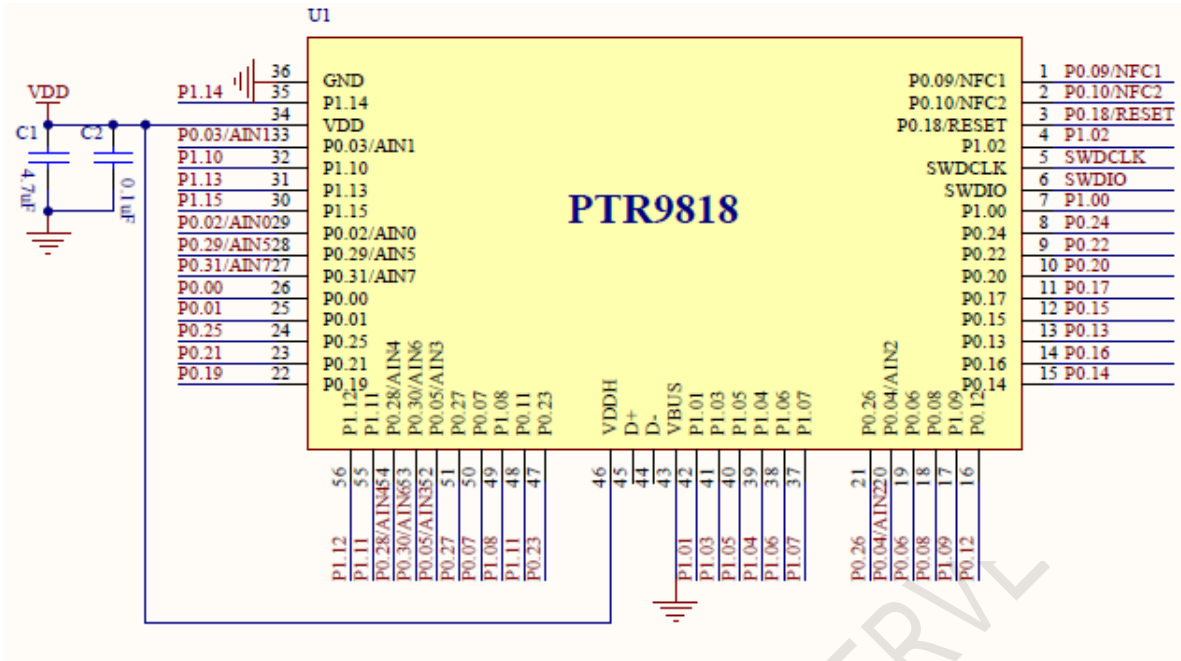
U1

VDD
C1
4.7uF
C2
0.1uF

P1.14 36 35
34
P0.03/AIN1 33
P1.10 32
P1.13 31
P1.15 30
P0.02/AIN0 29
P0.29/AIN5 28
P0.31/AIN7 27
P0.00 26
P0.01 25
P0.25 24
P0.21 23
P0.19 22

GND
P1.14
VDD
P0.03/AIN1
P1.10
P1.13
P1.15
P0.02/AIN0
P0.29/AIN5
P0.31/AIN7
P0.00
P0.01
P0.25
P0.21
P0.19

PTR9818

P0.09/NFC1
P0.10/NFC2
P0.18/RESET
P1.02
SWDCLK
SWDIO
P1.00
P0.24
P0.22
P0.20
P0.17
P0.15
P0.13
P0.16
P0.14

1 P0.09/NFC1
2 P0.10/NFC2
3 P0.18/RESET
4 P1.02
5 SWDCLK
6 SWDIO
7 P1.00
8 P0.24
9 P0.22
10 P0.20
11 P0.17
12 P0.15
13 P0.13
14 P0.16
15 P0.14

P1.12 P1.11 P0.28/AIN4 P0.30/AIN6 P0.05/AIN3 P0.27 P0.07 P1.08 P0.11 P0.23 VDDH D+ D- VBUS P1.01 P1.03 P1.05 P1.04 P1.06 P1.07 P0.26 P0.04/AIN2 P0.06 P0.08 P1.09 P0.12

56 55 54 53 52 51 50 49 48 47 46 45 44 43 42 41 40 39 38 37 21 20 19 18 17 16

P1.12 P1.11 P0.28/AIN4 P0.30/AIN6 P0.05/AIN3 P0.27 P0.07 P1.08 P1.11 P0.23 P1.01 P1.03 P1.05 P1.04 P1.06 P1.07 P0.26 P0.04/AIN2 P0.06 P0.08 P1.09 P0.12

ERVL